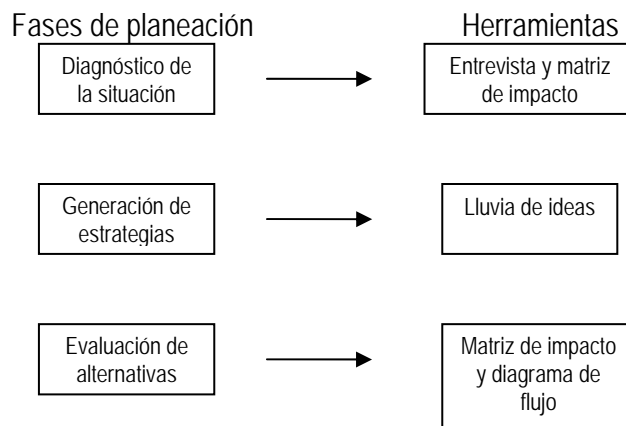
Fases de planeación

Herramientas

Diagnóstico de la situación

Entrevista y matriz de impacto

Generación de estrategias

Lluvia de ideas

Evaluación de alternativas

Matriz de impacto y diagrama de flujo